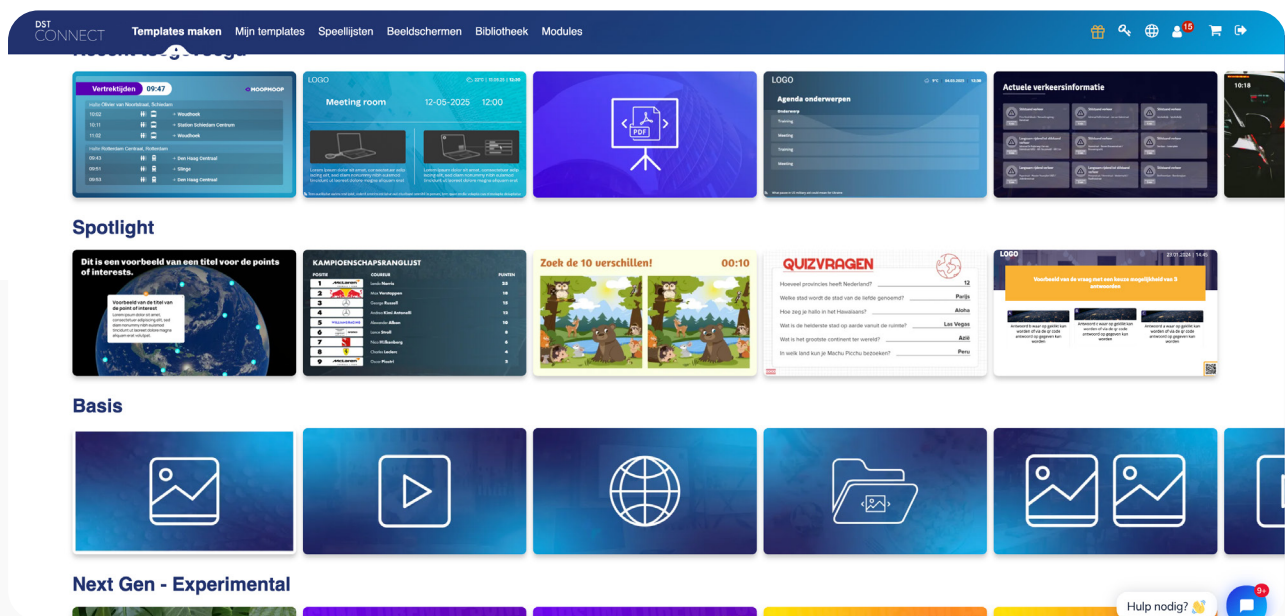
DST CONNECT Templates maken Mijn templates Speellijsten Beeldschermen Bibliotheek Modules 15

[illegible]

Vertrektijden 09:47 HOOPHOOP
10:02 Woudhoek
10:11 Station Schiedam Centrum
11:02 Woudhoek
09:43 Den Haag Centraal
09:51 Slinge
09:53 Den Haag Centraal

LOGO
Meeting room 12-05-2025 12:00

PDF

LOGO
Agenda onderwerpen
Training
Meeting
Training
Meeting

Actuele verkeersinformatie

10:18

Spotlight

Dit is een voorbeeld van een titel voor de points of interests.
Voorbeeld van de titel van de point of interest

KAMPIOENSCHAPSRANGLIJST

Zoek de 10 verschillen! 00:10

QUIZVRAGEN
Hoeveel provincies heeft Nederland? 12
Welke stad wordt de stad van de liefde genoemd? Parijs
Hoe zeg je hallo in het Hawaiaans? Aloha
Wat is de helderste stad op aarde vanuit de ruimte? Las Vegas
Wat is het grootste continent ter wereld? Azië
In welk land kun je Machu Picchu bezoeken? Peru

LOGO
Voorbeeld van de vraag met een keuze mogelijkheid van 3 antwoorden

Basis

Next Gen - Experimental

Hulp nodig? 👋 9+